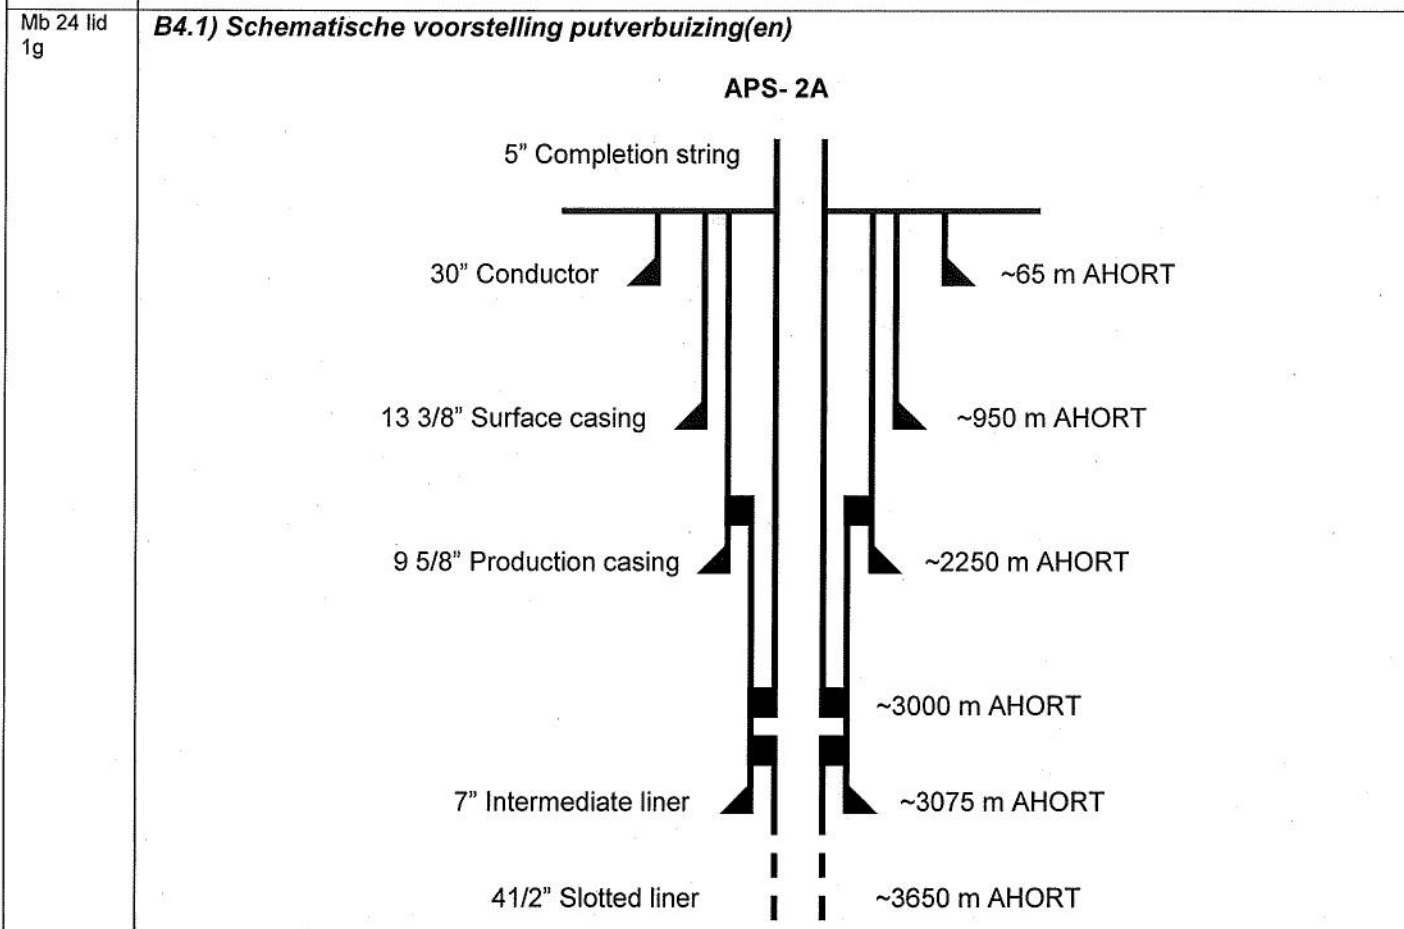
Mb 24 lid 1g

B4.1) Schematische voorstelling putverbuizing(en)

APS- 2A

5" Completion string

30" Conductor

~65 m AHORT

13 3/8" Surface casing

~950 m AHORT

9 5/8" Production casing

~2250 m AHORT

~3000 m AHORT

7" Intermediate liner

~3075 m AHORT

41/2" Slotted liner

~3650 m AHORT